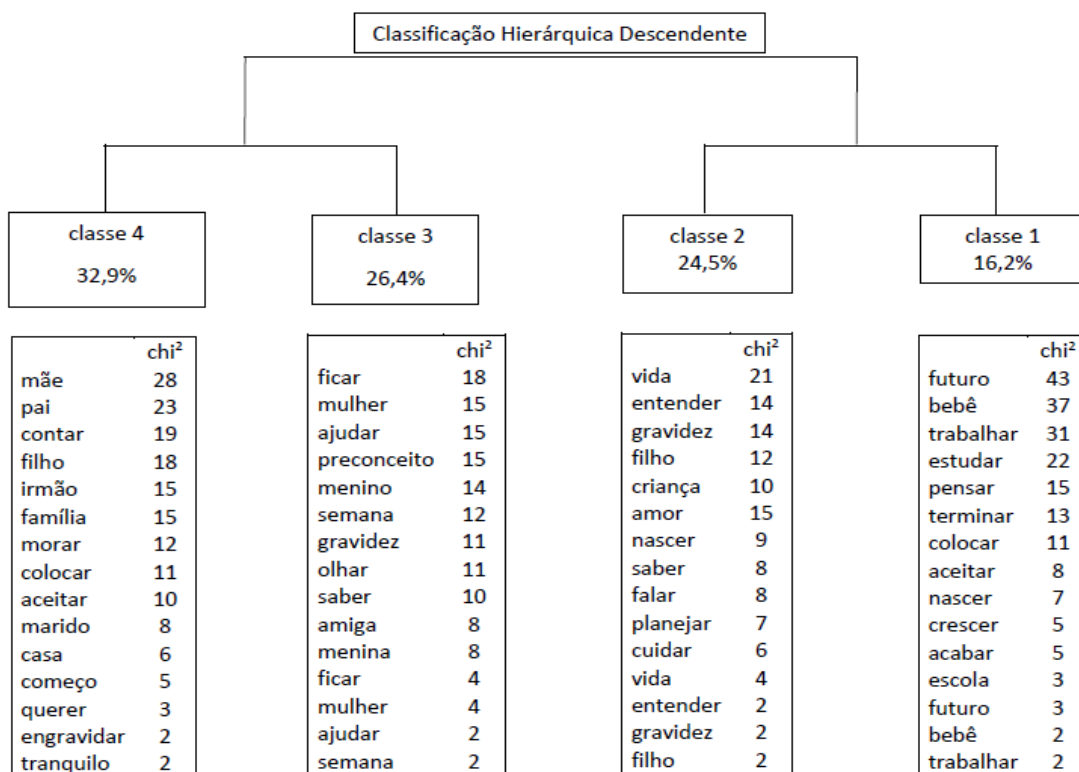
Classificação Hierárquica Descendente

classe 4
32,9%

classe 3
26,4%

classe 2
24,5%

classe 1
16,2%

| | chi² |
|---|---|
| mãe | 28 |
| pai | 23 |
| contar | 19 |
| filho | 18 |
| irmão | 15 |
| família | 15 |
| morar | 12 |
| colocar | 11 |
| aceitar | 10 |
| marido | 8 |
| casa | 6 |
| começo | 5 |
| querer | 3 |
| engravidar | 2 |
| tranquilo | 2 |

| | chi² |
|---|---|
| ficar | 18 |
| mulher | 15 |
| ajudar | 15 |
| preconceito | 15 |
| menino | 14 |
| semana | 12 |
| gravidez | 11 |
| olhar | 11 |
| saber | 10 |
| amiga | 8 |
| menina | 8 |
| ficar | 4 |
| mulher | 4 |
| ajudar | 2 |
| semana | 2 |

| | chi² |
|---|---|
| vida | 21 |
| entender | 14 |
| gravidez | 14 |
| filho | 12 |
| criança | 10 |
| amor | 15 |
| nascer | 9 |
| saber | 8 |
| falar | 8 |
| planejar | 7 |
| cuidar | 6 |
| vida | 4 |
| entender | 2 |
| gravidez | 2 |
| filho | 2 |

| | chi² |
|---|---|
| futuro | 43 |
| bebê | 37 |
| trabalhar | 31 |
| estudar | 22 |
| pensar | 15 |
| terminar | 13 |
| colocar | 11 |
| aceitar | 8 |
| nascer | 7 |
| crescer | 5 |
| acabar | 5 |
| escola | 3 |
| futuro | 3 |
| bebê | 2 |
| trabalhar | 2 |